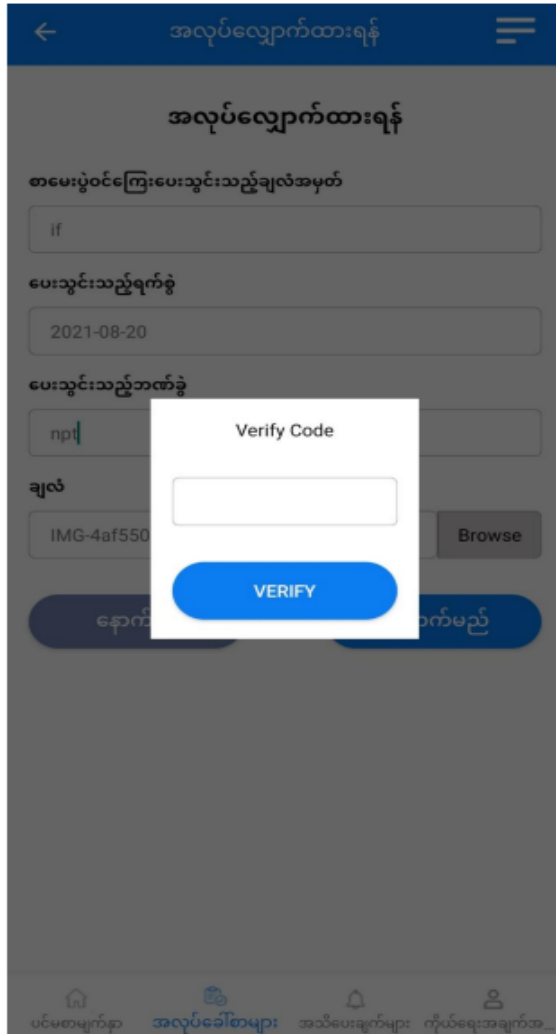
အလုပ်လျှောက်ထားရန်

အလုပ်လျှောက်ထားရန်

စာမေးပွဲဝင်ကြေးပေးသွင်းသည့်ချလံအမှတ်

if

ပေးသွင်းသည့်ရက်စွဲ

2021-08-20

ပေးသွင်းသည့်ဘဏ်ခွဲ

npt

ချလံ

IMG-4af550

Browse

နောက်

က်မည်

Verify Code

VERIFY

ပင်မစာမျက်နှာ အလုပ်ခေါ်စာများ အသိပေးချက်များ ကိုယ်ရေးအချက်အ